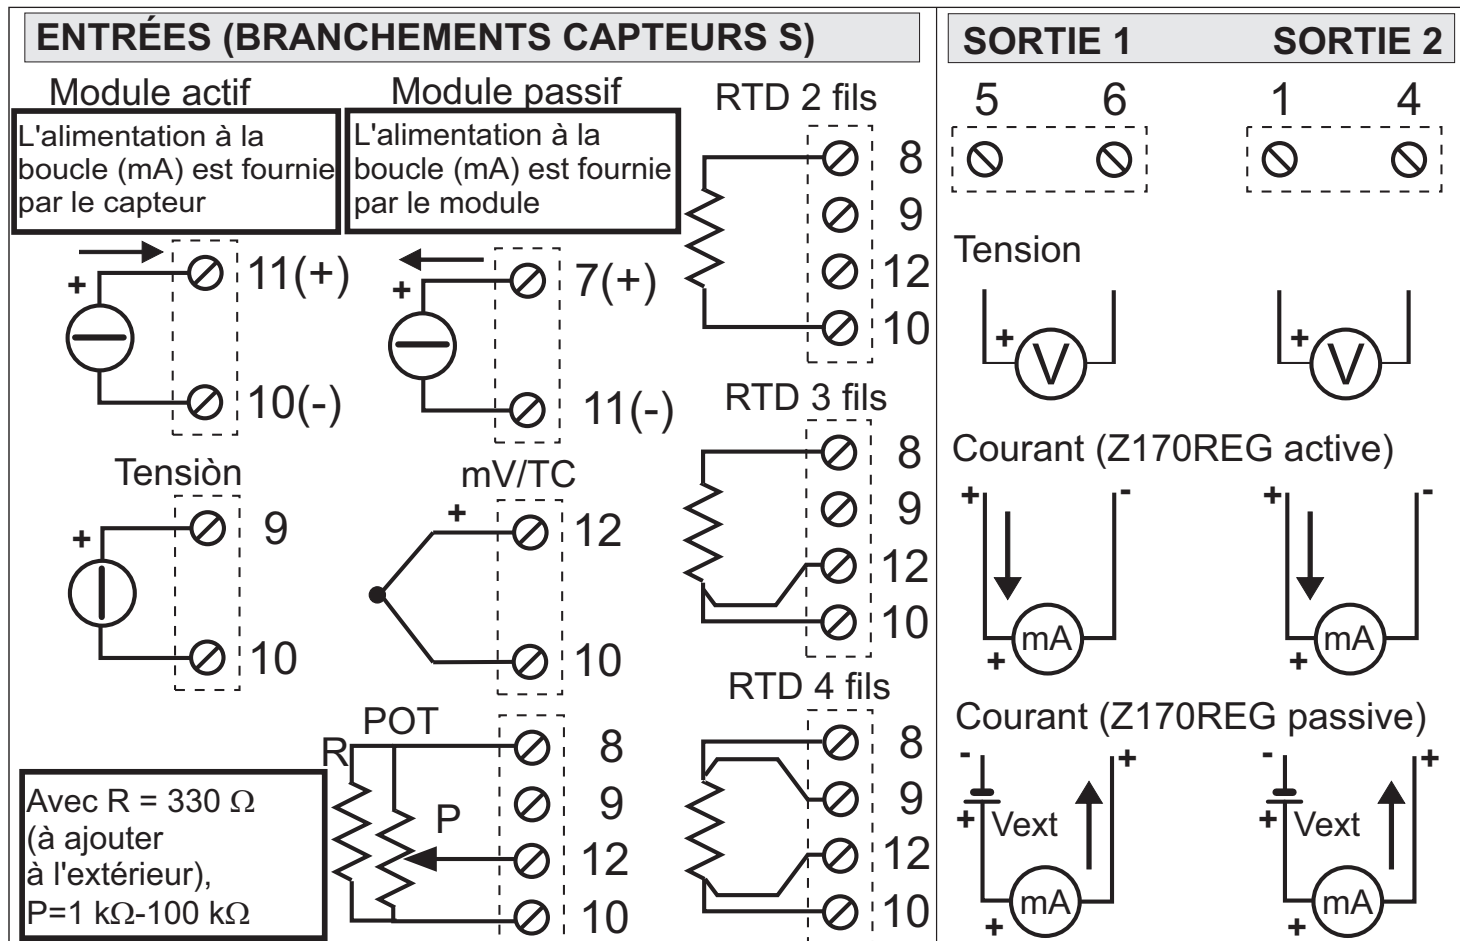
ENTRÉES (BRANCHEMENTS CAPTEURS S)

Module actif

L'alimentation à la boucle (mA) est fournie par le capteur

+ 11(+)

10(-)

Module passif

L'alimentation à la boucle (mA) est fournie par le module

+ 7(+)

11(-)

RTD 2 fils

8
9
12
10

RTD 3 fils

8
9
12
10

RTD 4 fils

8
9
12
10

Tensiòn

+ 9

10

mV/TC

+ 12

10

POT

R

P

8
9
12
10

Avec R = 330 Ω (à ajouter à l'extérieur), P=1 kΩ-100 kΩ

SORTIE 1 SORTIE 2

5 6 1 4

Tension

+ V + V

Courant (Z170REG active)

+ - + -

mA mA

+ +

Courant (Z170REG passive)

- + - +

+ Vext + Vext

mA mA

+ +